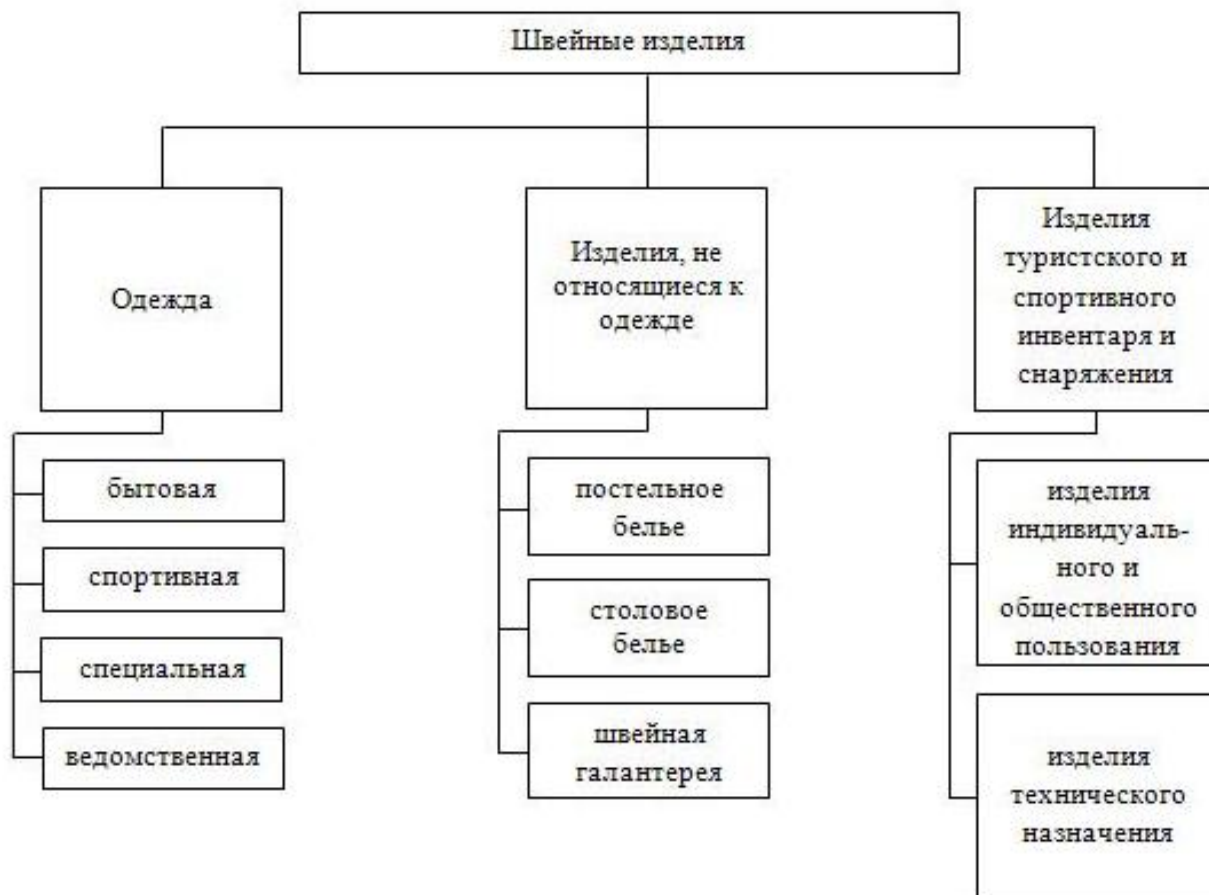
Швейные изделия

Одежда

бытовая

спортивная

специальная

ведомственная

Изделия, не относящиеся к одежде

постельное белье

столовое белье

швейная галантерея

Изделия туристского и спортивного инвентаря и снаряжения

изделия индивидуального и общественного пользования

изделия технического назначения